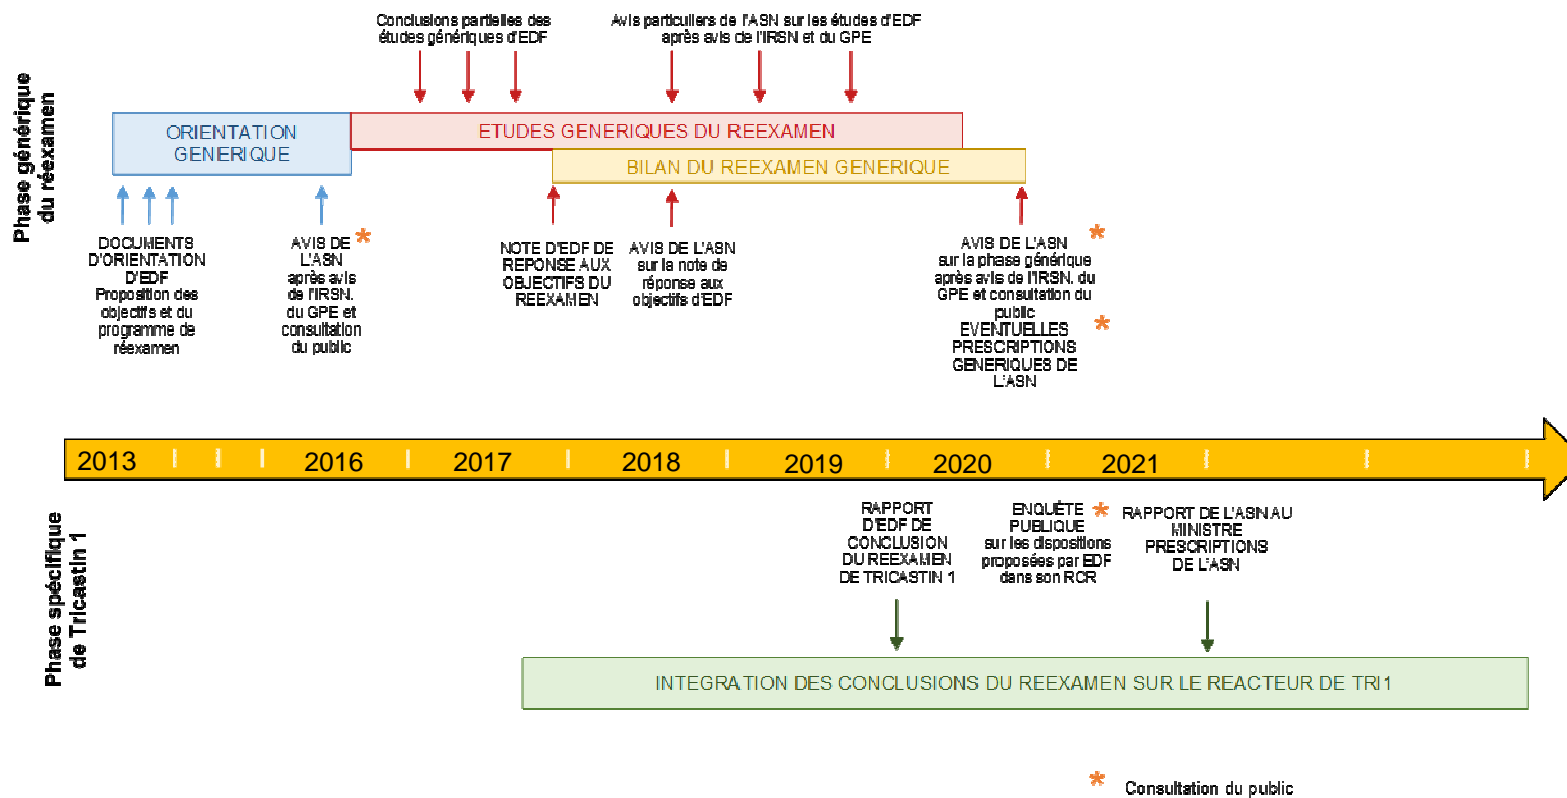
Phase générique du réexamen

Conclusions partielles des études génériques d'EDF

Avis particuliers de l'ASN sur les études d'EDF après avis de l'IRSN et du GPE

ORIENTATION GENERIQUE

ETUDES GENERIQUES DU REEXAMEN

BILAN DU REEXAMEN GENERIQUE

DOCUMENTS D'ORIENTATION D'EDF Proposition des objectifs et du programme de réexamen

AVIS DE L'ASN après avis de l'IRSN, du GPE et consultation du public *

NOTE D'EDF DE REPONSE AUX OBJECTIFS DU REEXAMEN

AVIS DE L'ASN sur la note de réponse aux objectifs d'EDF

AVIS DE L'ASN sur la phase générique après avis de l'IRSN, du GPE et consultation du public *

EVENTUELLES PRESCRIPTIONS GENERIQUES DE L'ASN *

2013 2016 2017 2018 2019 2020 2021

Phase spécifique de Tricastin 1

RAPPORT D'EDF DE CONCLUSION DU REEXAMEN DE TRICASTIN 1

ENQUÊTE PUBLIQUE * sur les dispositions proposées par EDF dans son RCR

RAPPORT DE L'ASN AU MINISTRE PRESCRIPTIONS DE L'ASN

INTEGRATION DES CONCLUSIONS DU REEXAMEN SUR LE REACTEUR DE TRI1

* Consultation du public